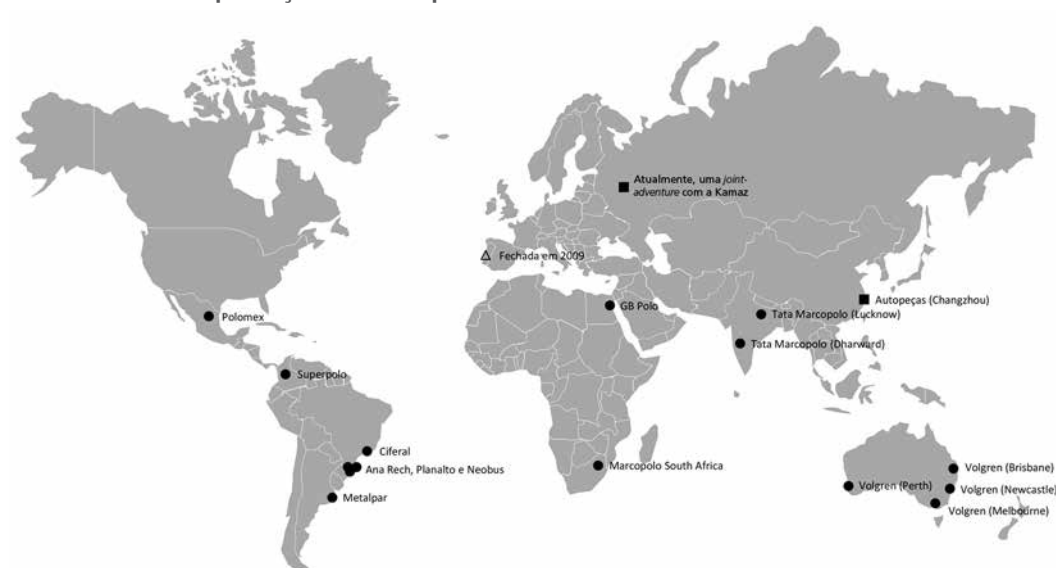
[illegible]

Atualmente, uma *joint-adventure* com a Kamaz

Fechada em 2009

Polomex

GB Polo

Autopeças (Changzhou)

Tata Marcopolo (Lucknow)

Tata Marcopolo (Dharward)

Superpolo

Ciferal

Ana Rech, Planalto e Neobus

Metalpar

Marcopolo South Africa

Volgren (Brisbane)

Volgren (Perth)

Volgren (Newcastle)

Volgren (Melbourne)